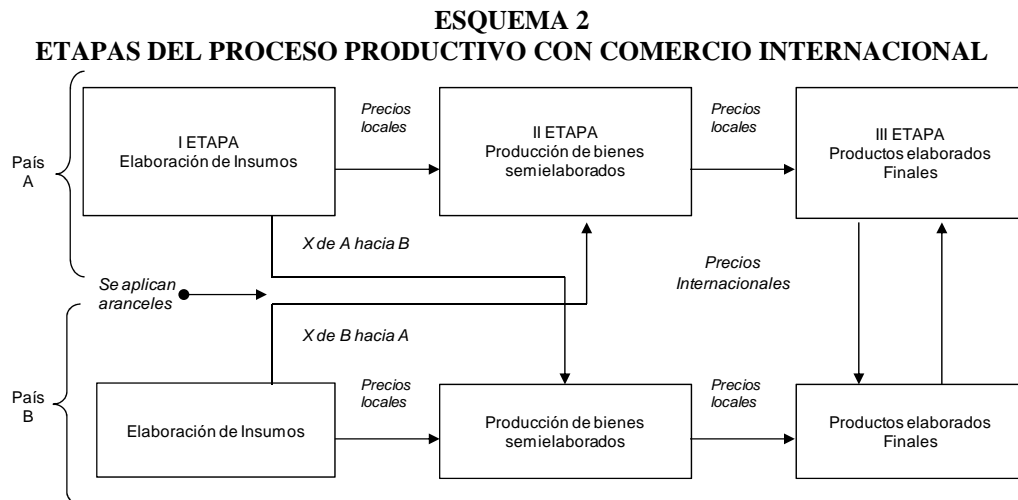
ESQUEMA 2
ETAPAS DEL PROCESO PRODUCTIVO CON COMERCIO INTERNACIONAL

País A

I ETAPA
Elaboración de Insumos

Precios locales

II ETAPA
Producción de bienes semielaborados

Precios locales

III ETAPA
Productos elaborados Finales

X de A hacia B

Precios Internacionales

Se aplican aranceles

X de B hacia A

País B

Elaboración de Insumos

Precios locales

Producción de bienes semielaborados

Precios locales

Productos elaborados Finales